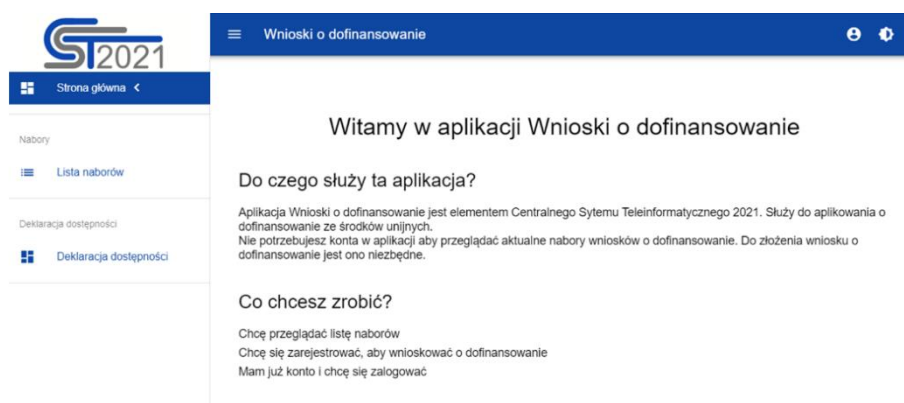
ST2021

Strona główna <

Nabory

Lista naborów

Deklaracja dostępności

Deklaracja dostępności

Wnioski o dofinansowanie

Witamy w aplikacji Wnioski o dofinansowanie

Do czego służy ta aplikacja?

Aplikacja Wnioski o dofinansowanie jest elementem Centralnego Sytemu Teleinformatycznego 2021. Służy do aplikowania o dofinansowanie ze środków unijnych.
Nie potrzebujesz konta w aplikacji aby przeglądać aktualne nabory wniosków o dofinansowanie. Do złożenia wniosku o dofinansowanie jest ono niezbędne.

Co chcesz zrobić?

Chcę przeglądać listę naborów
Chcę się zarejestrować, aby wnioskować o dofinansowanie
Mam już konto i chcę się zalogować